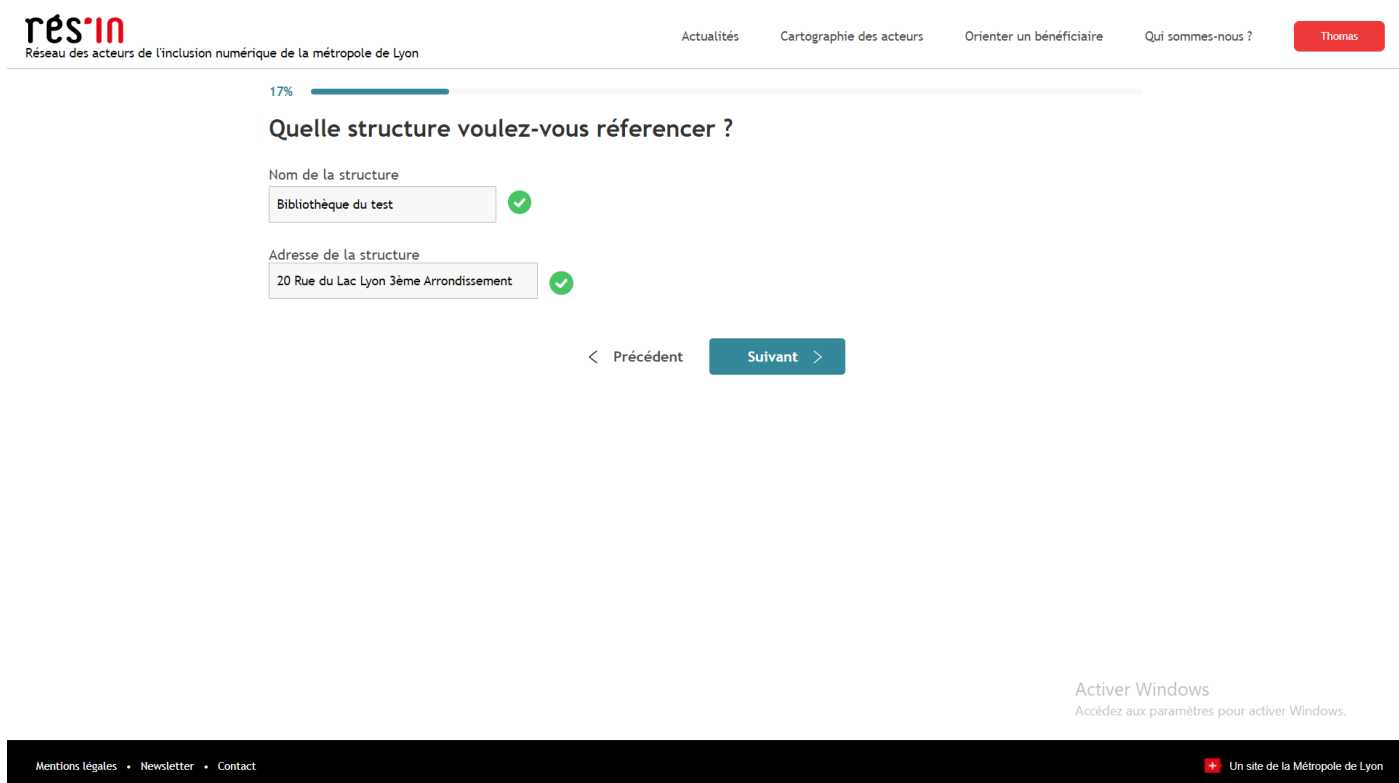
rés'in
Réseau des acteurs de l'inclusion numérique de la métropole de Lyon

Actualités
Cartographie des acteurs
Orienter un bénéficiaire
Qui sommes-nous ?
Thomas

17%

Quelle structure voulez-vous réferencer ?

Nom de la structure
Bibliothèque du test

Adresse de la structure
20 Rue du Lac Lyon 3ème Arrondissement

Précédent
Suivant

Activer Windows
Accédez aux paramètres pour activer Windows.

Mentions légales • Newsletter • Contact

Un site de la Métropole de Lyon